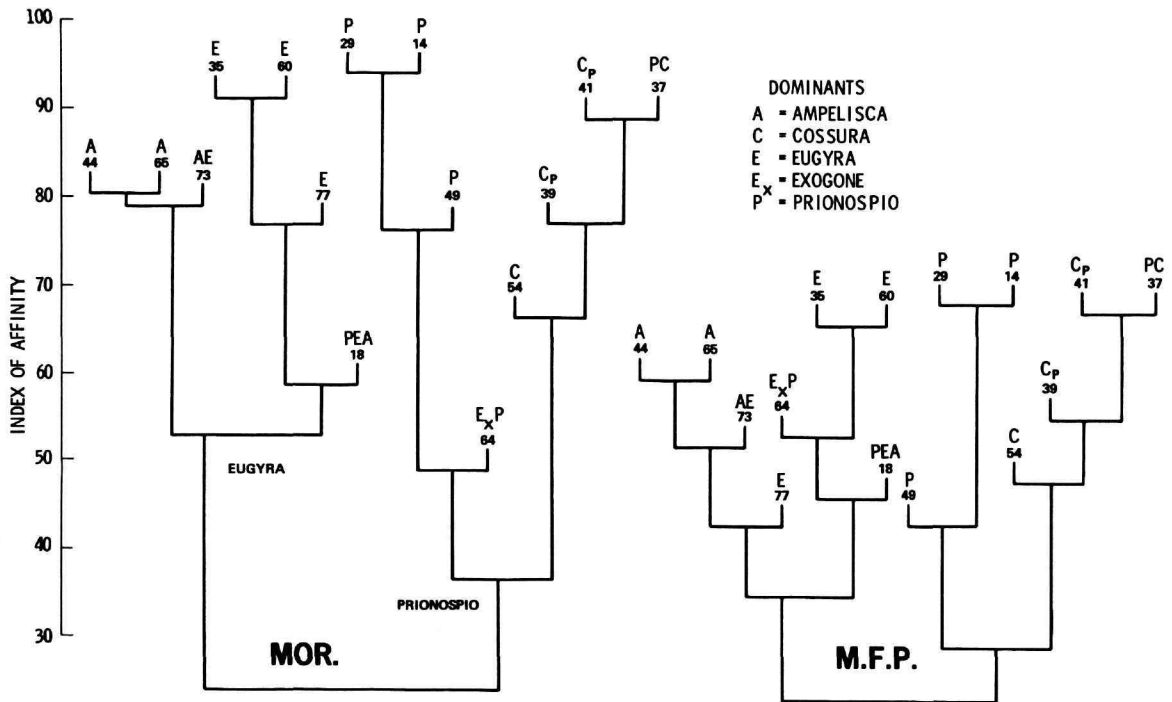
100
90
80
70
60
50
40
30

INDEX OF AFFINITY

A
44
A
65
AE
73
E
35
E
60
E
77
PEA
18
P
29
P
14
P
49
$E_X P$
64
$C_P$
39
$C_P$
41
PC
37
C
54

EUGYRA
PRIONOSPIO
MOR.

DOMINANTS
A = AMPELISCA
C = COSSURA
E = EUGYRA
$E_X$ = EXOGONE
P = PRIONOSPIO

A
44
A
65
AE
73
E
77
$E_X P$
64
E
35
E
60
PEA
18
P
29
P
14
P
49
C
54
$C_P$
39
$C_P$
41
PC
37

M.F.P.